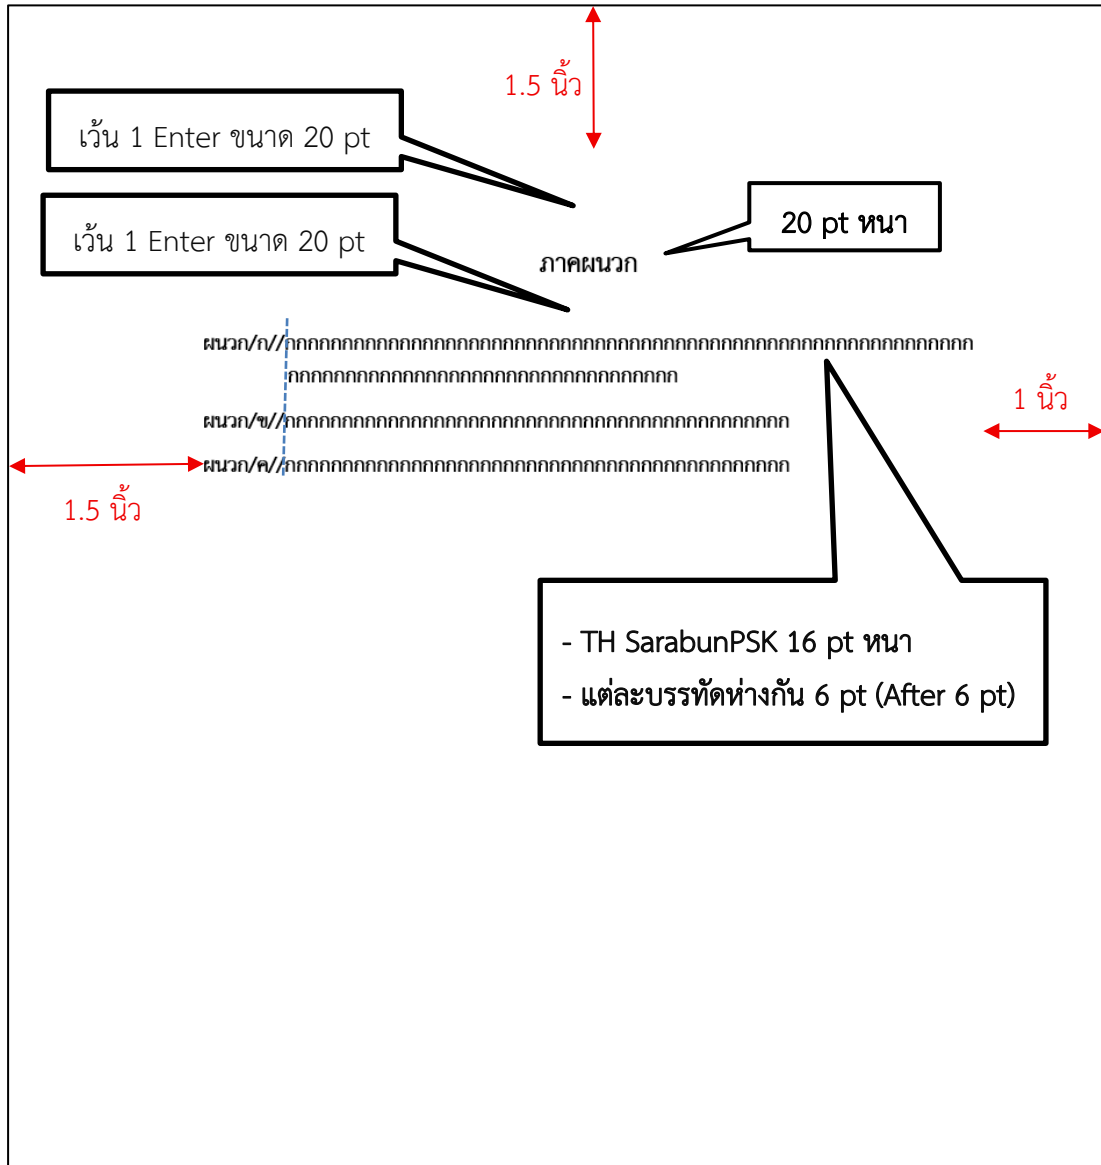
1.5 นิ้ว

เว้น 1 Enter ขนาด 20 pt

เว้น 1 Enter ขนาด 20 pt

20 pt หนา

ภาคผนวก

ผนวก/ก//กกกกกกกกกกกกกกกกกกกกกกกกกกกกกกกกกกกกกกกกกกกกกกกกกกกกกกกกกกกกกกกกกกก กกกกกกกกกกกกกกกกกกกกกกกกกกกกกกกกกกกกกกก

1 นิ้ว

ผนวก/ข//กกกกกกกกกกกกกกกกกกกกกกกกกกกกกกกกกกกกกกกกกกกกกกกกกกกก

ผนวก/ค//กกกกกกกกกกกกกกกกกกกกกกกกกกกกกกกกกกกกกกกกกกกกกกกกกกกกก

1.5 นิ้ว

- TH SarabunPSK 16 pt หนา
- แต่ละบรรทัดห่างกัน 6 pt (After 6 pt)